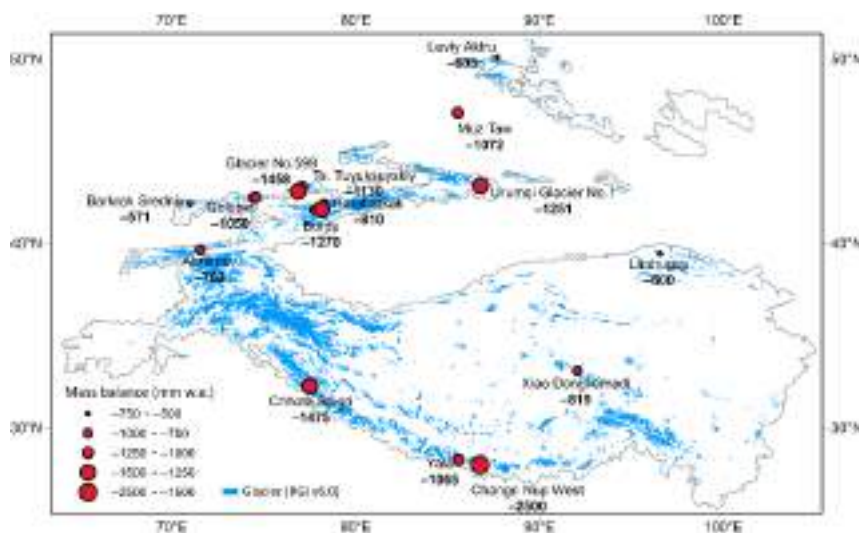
70°E 80°E 90°E 100°E

50°N
40°N
30°N

Levy Aktru
−895

Muz Tau
−1072

Glacier No.598
−1458

Ts. Tuyuksuyskiy
−1130

Urumqi Glacier No.1
−1251

Borkok Sredniaw
−871

Golubin
−1050

Karabatkak
−910

Batysh
−1270

Abramov
−753

Dunagou
−600

Mass balance (mm w.e.)
−750 – −500
−1000 – −750
−1250 – −1000
−1500 – −1250
−2500 – −1500

Chhota Shigri
−1678

Xiao Dongkemadi
−618

Yala
−1995

Changri Nup West
−2500

Glacier (RGI v5.0)